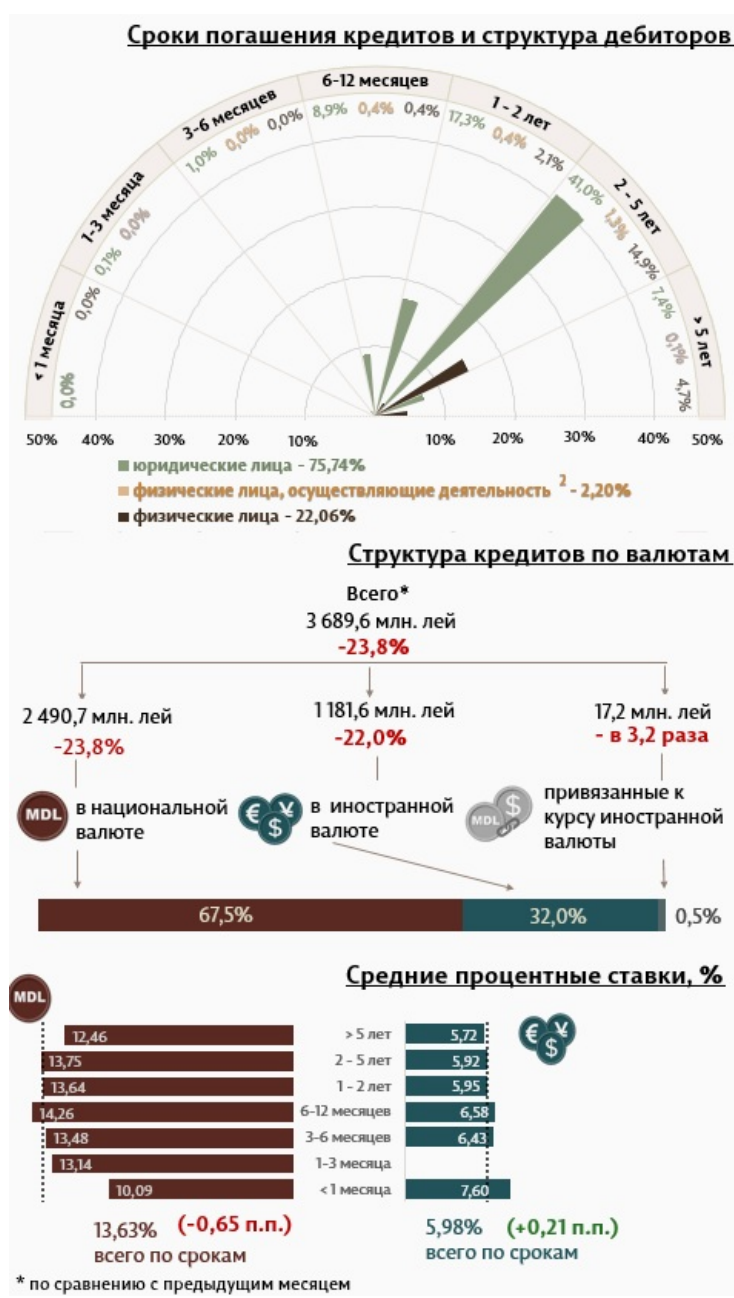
Сроки погашения кредитов и структура дебиторов

6-12 месяцев
3-6 месяцев
1 - 2 лет
1-3 месяца
2 - 5 лет
< 1 месяца
> 5 лет

0,0%
0,0% 0,1% 0,0%
1,0% 0,0% 0,0%
8,9% 0,4% 0,4%
17,3% 0,4% 2,1%
41,0% 1,3% 14,9%
7,4% 0,1% 4,7%

50% 40% 30% 20% 10% 10% 20% 30% 40% 50%

юридические лица - 75,74%
физические лица, осуществляющие деятельность $^2$ - 2,20%
физические лица - 22,06%

Структура кредитов по валютам

Всего*
3 689,6 млн. лей
-23,8%

2 490,7 млн. лей
-23,8%
MDL в национальной валюте

1 181,6 млн. лей
-22,0%
в иностранной валюте

17,2 млн. лей
- в 3,2 раза
MDL привязанные к курсу иностранной валюты

67,5% 32,0% 0,5%

Средние процентные ставки, %

MDL

| | | |
|---|---|---|
| 12,46 | > 5 лет | 5,72 |
| 13,75 | 2 - 5 лет | 5,92 |
| 13,64 | 1 - 2 лет | 5,95 |
| 14,26 | 6-12 месяцев | 6,58 |
| 13,48 | 3-6 месяцев | 6,43 |
| 13,14 | 1-3 месяца | |
| 10,09 | <1 месяца | 7,60 |

13,63% (-0,65 п.п.)
всего по срокам

5,98% (+0,21 п.п.)
всего по срокам

* по сравнению с предыдущим месяцем